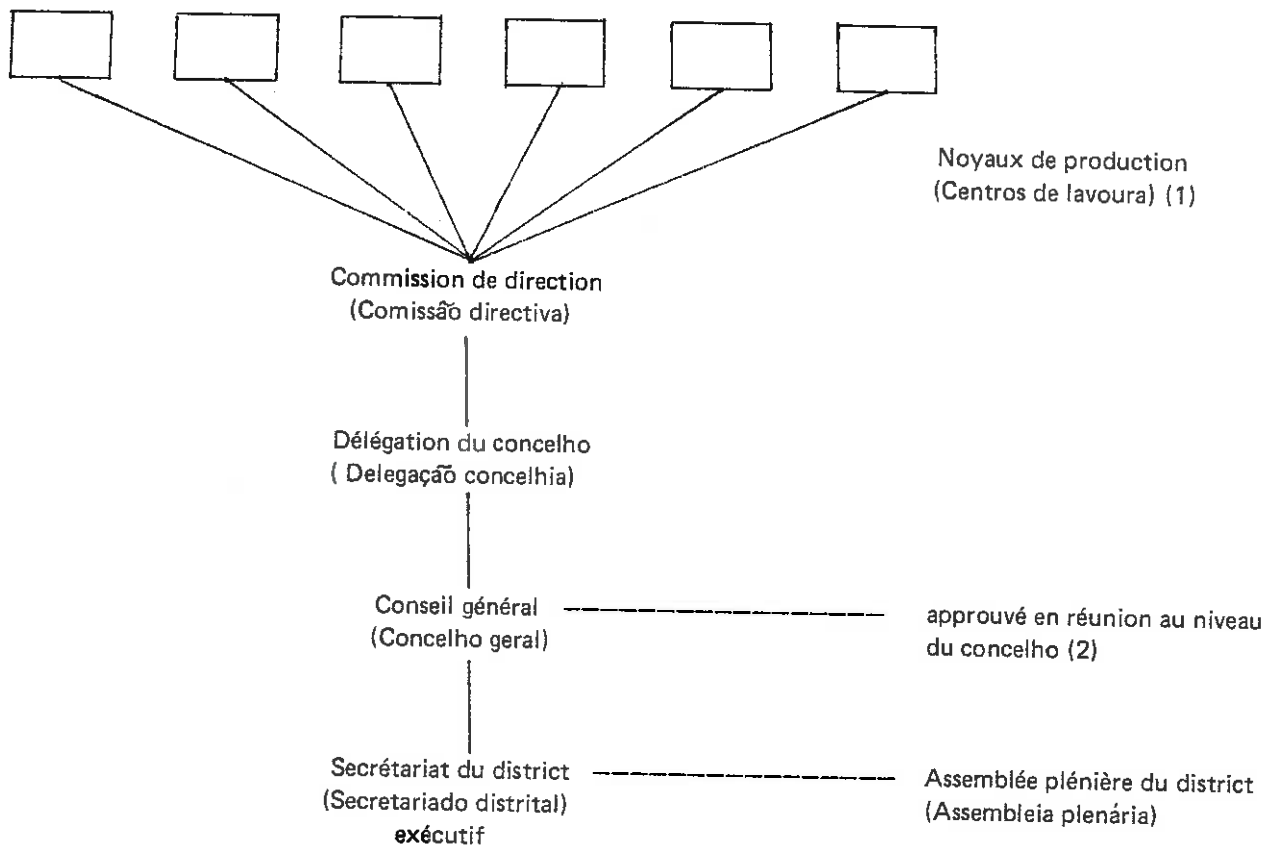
Noyaux de production
(Centros de lavoura) (1)

Commission de direction
(Comissão directiva)

Délégation du concelho
( Delegação concelhia)

Conseil général
(Concelho geral)

approuvé en réunion au niveau du concelho (2)

Secrétariat du district
(Secretariado distrital)
exécutif

Assemblée plénière du district
(Assembleia plenária)